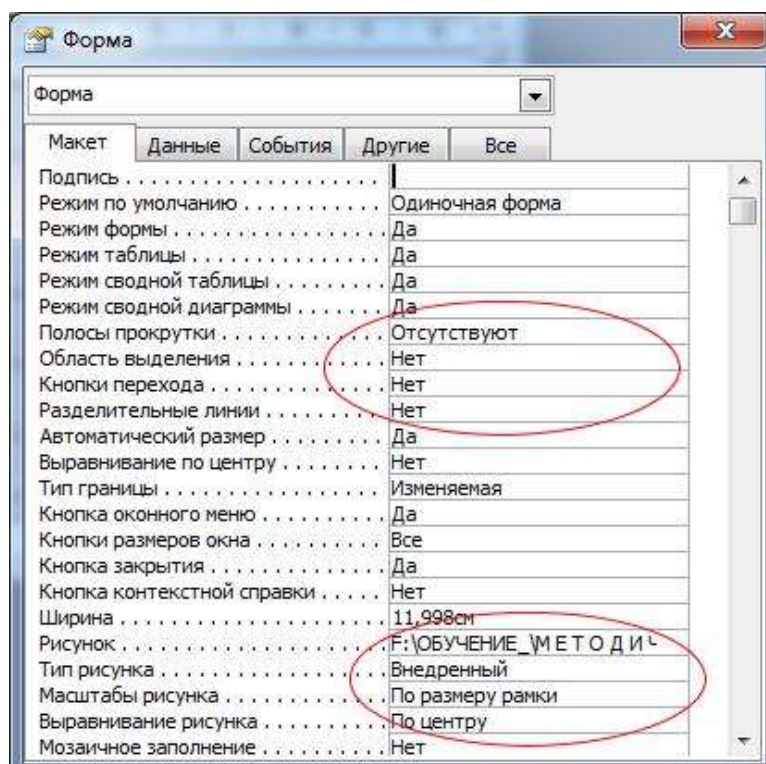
Форма

Форма

Макет | Данные | События | Другие | Все

| | |
|---|---|
| Подпись | |
| Режим по умолчанию | Одиночная форма |
| Режим формы | Да |
| Режим таблицы | Да |
| Режим сводной таблицы | Да |
| Режим сводной диаграммы | Да |
| Полосы прокрутки | Отсутствуют |
| Область выделения | Нет |
| Кнопки перехода | Нет |
| Разделительные линии | Нет |
| Автоматический размер | Да |
| Выравнивание по центру | Нет |
| Тип границы | Изменяемая |
| Кнопка оконного меню | Да |
| Кнопки размеров окна | Все |
| Кнопка закрытия | Да |
| Кнопка контекстной справки | Нет |
| Ширина | 11,998см |
| Рисунок | F:\ОБУЧЕНИЕ_\МЕТОДИ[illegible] |
| Тип рисунка | Внедренный |
| Масштабы рисунка | По размеру рамки |
| Выравнивание рисунка | По центру |
| Мозаичное заполнение | Нет |